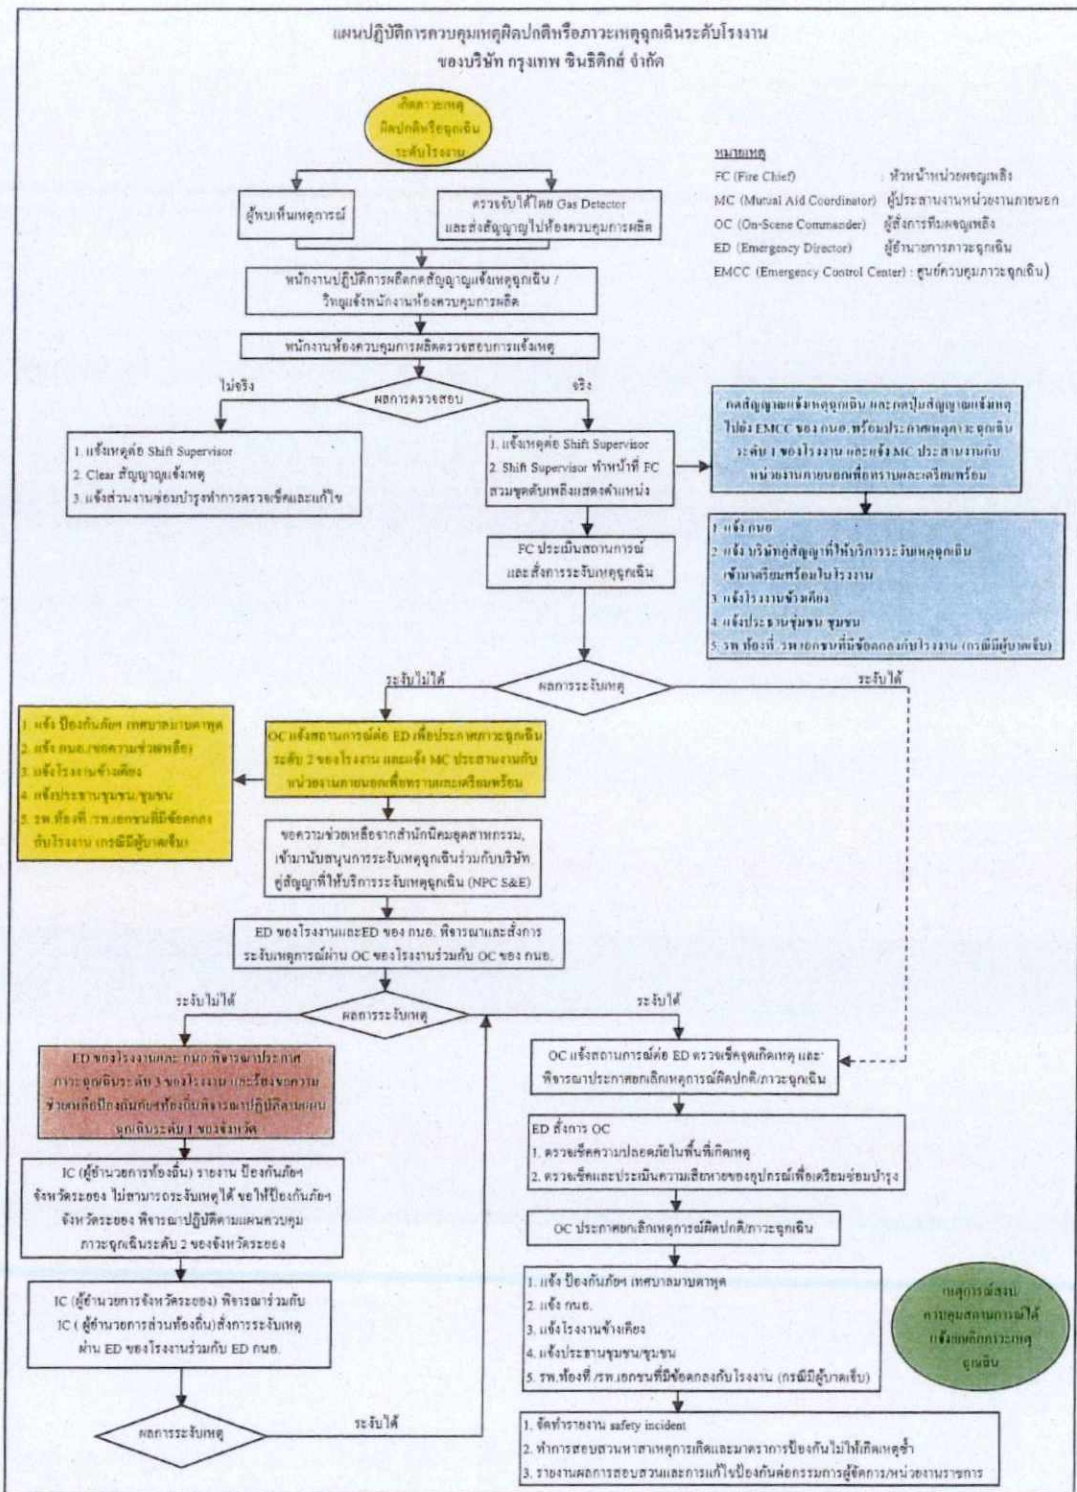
แผนปฏิบัติการควบคุมเหตุผิดปกติหรือภาวะเหตุฉุกเฉินระดับโรงงาน
ของบริษัท กรุงเทพ ซินธิติกส์ จำกัด

เกิดภาวะเหตุผิดปกติหรือฉุกเฉินระดับโรงงาน

หมายเหตุ
FC (Fire Chief) หัวหน้าหน่วยผจญเพลิง
MC (Mutual Aid Coordinator) ผู้ประสานงานหน่วยงานภายนอก
OC (On-Scene Commander) ผู้สั่งการทีมผจญเพลิง
ED (Emergency Director) ผู้อำนวยการภาวะฉุกเฉิน
EMCC (Emergency Control Center) : ศูนย์ควบคุมภาวะฉุกเฉิน)

ผู้พบเห็นเหตุการณ์

ตรวจจับได้โดย Gas Detector และส่งสัญญาณไปห้องควบคุมการผลิต

พนักงานปฏิบัติการผลิตกดสัญญาณแจ้งเหตุฉุกเฉิน / วิทยุแจ้งพนักงานห้องควบคุมการผลิต

พนักงานห้องควบคุมการผลิตตรวจสอบการแจ้งเหตุ

ไม่จริง

ผลการตรวจสอบ

จริง

1. แจ้งเหตุต่อ Shift Supervisor
2. Clear สัญญาณแจ้งเหตุ
3. แจ้งส่วนงานซ่อมบำรุงทำการตรวจเช็คและแก้ไข

1. แจ้งเหตุต่อ Shift Supervisor
2. Shift Supervisor ทำหน้าที่ FC สวมชุดดับเพลิงแสดงตำแหน่ง

กดสัญญาณแจ้งเหตุฉุกเฉิน และกดปุ่มสัญญาณแจ้งเหตุไปยัง EMCC ของ กนอ. พร้อมประกาศเหตุภาวะฉุกเฉินระดับ 1 ของโรงงาน และแจ้ง MC ประสานงานกับหน่วยงานภายนอกเพื่อทราบและเตรียมพร้อม

1. แจ้ง กนอ.
2. แจ้ง บริษัทคู่สัญญาที่ให้บริการระงับเหตุฉุกเฉินเข้ามาเตรียมพร้อมในโรงงาน
3. แจ้งโรงงานข้างเคียง
4. แจ้งประธานชุมชน ชุมชน
5. รพ.ท้องที่ /รพ.เอกชนที่มีข้อตกลงกับโรงงาน (กรณีมีผู้บาดเจ็บ)

FC ประเมินสถานการณ์และสั่งการระงับเหตุฉุกเฉิน

ระงับไม่ได้

ผลการระงับเหตุ

ระงับได้

1. แจ้ง ป้องกันภัยฯ เทศบาลมาบตาพุด
2. แจ้ง กนอ.(ขอความช่วยเหลือ)
3. แจ้งโรงงานข้างเคียง
4. แจ้งประธานชุมชน/ชุมชน
5. รพ.ท้องที่ /รพ.เอกชนที่มีข้อตกลงกับโรงงาน (กรณีมีผู้บาดเจ็บ)

OC แจ้งสถานการณ์ต่อ ED เพื่อประกาศภาวะฉุกเฉินระดับ 2 ของโรงงาน และแจ้ง MC ประสานงานกับหน่วยงานภายนอกเพื่อทราบและเตรียมพร้อม

ขอความช่วยเหลือจากสำนักนิคมอุตสาหกรรม, เข้ามาสนับสนุนการระงับเหตุฉุกเฉินร่วมกับบริษัทคู่สัญญาที่ให้บริการระงับเหตุฉุกเฉิน (NPC S&E)

ED ของโรงงานและED ของ กนอ. พิจารณาและสั่งการระงับเหตุการณ์ผ่าน OC ของโรงงานร่วมกับ OC ของ กนอ.

ระงับไม่ได้

ผลการระงับเหตุ

ระงับได้

ED ของโรงงานและ กนอ. พิจารณาประกาศภาวะฉุกเฉินระดับ 3 ของโรงงาน และร้องขอความช่วยเหลือป้องกันภัยท้องถิ่นพิจารณาปฏิบัติตามแผนฉุกเฉินระดับ 1 ของจังหวัด

OC แจ้งสถานการณ์ต่อ ED ตรวจเช็คจุดเกิดเหตุ และพิจารณาประกาศยกเลิกเหตุการณ์ผิดปกติ/ภาวะฉุกเฉิน

ED สั่งการ OC
1. ตรวจเช็คความปลอดภัยในพื้นที่เกิดเหตุ
2. ตรวจเช็คและประเมินความเสียหายของอุปกรณ์เพื่อเตรียมซ่อมบำรุง

IC (ผู้อำนวยการท้องถิ่น) รายงาน ป้องกันภัยฯ จังหวัดระยอง ไม่สามารถระงับเหตุได้ ขอให้ป้องกันภัยฯ จังหวัดระยอง พิจารณาปฏิบัติตามแผนควบคุมภาวะฉุกเฉินระดับ 2 ของจังหวัดระยอง

OC ประกาศยกเลิกเหตุการณ์ผิดปกติ/ภาวะฉุกเฉิน

IC (ผู้อำนวยการจังหวัดระยอง) พิจารณาร่วมกับ IC ( ผู้อำนวยการส่วนท้องถิ่น)สั่งการระงับเหตุผ่าน ED ของโรงงานร่วมกับ ED กนอ.

1. แจ้ง ป้องกันภัยฯ เทศบาลมาบตาพุด
2. แจ้ง กนอ.
3. แจ้งโรงงานข้างเคียง
4. แจ้งประธานชุมชน/ชุมชน
5. รพ.ท้องที่ /รพ.เอกชนที่มีข้อตกลงกับโรงงาน (กรณีมีผู้บาดเจ็บ)

เหตุการณ์สงบ ควบคุมสถานการณ์ได้ แจ้งยกเลิกภาวะเหตุฉุกเฉิน

ผลการระงับเหตุ

ระงับได้

1. จัดทำรายงาน safety incident
2. ทำการสอบสวนหาสาเหตุการเกิดและมาตรการป้องกันไม่ให้เกิดเหตุซ้ำ
3. รายงานผลการสอบสวนและการแก้ไขป้องกันต่อกรรมการผู้จัดการ/หน่วยงานราชการ